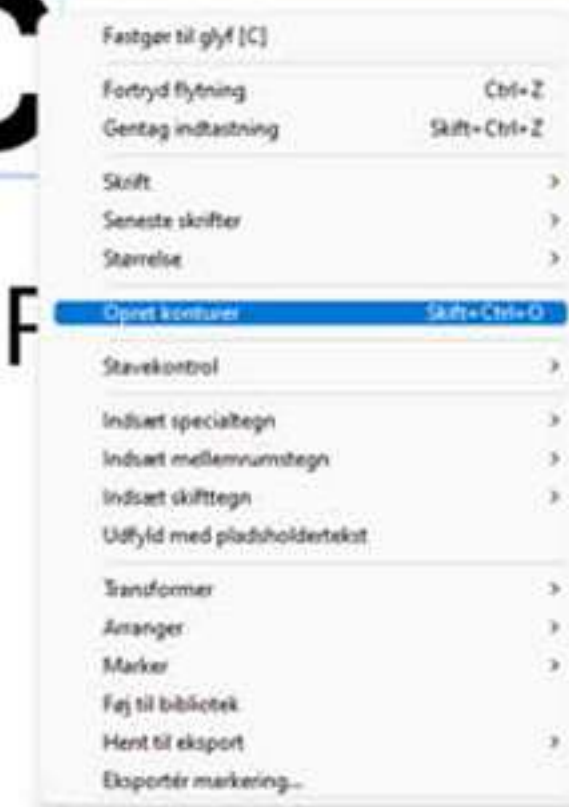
C
F
Fastgør til glyf [C]
Fortryd flytning Ctrl+Z
Gentag indtastning Skift+Ctrl+Z
Skrift
Seneste skrifter
Størrelse
Opret konturer Skift+Ctrl+O
Stavekontrol
Indsæt specialtegn
Indsæt mellemrumstegn
Indsæt skifttegn
Udfyld med pladsholdertekst
Transformer
Arranger
Marker
Føj til bibliotek
Hent til eksport
Eksportér markering...